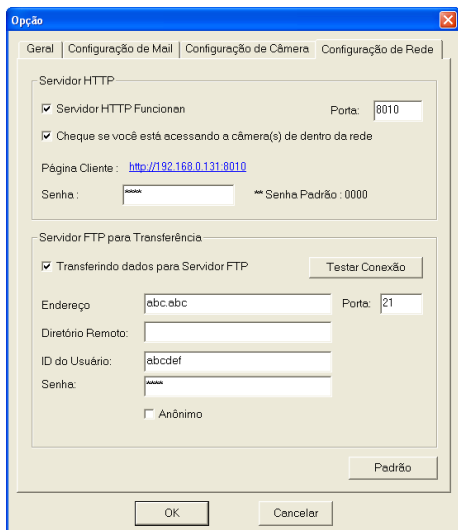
Opção

Geral | Configuração de Mail | Configuração de Câmera | Configuração de Rede

Servidor HTTP

☑ Servidor HTTP Funcionan

Porta: 8010

☑ Cheque se você está acessando a câmera(s) de dentro da rede

Página Cliente : http://192.168.0.131:8010

Senha : ****

** Senha Padrão : 0000

Servidor FTP para Transferência

☑ Transferindo dados para Servidor FTP

Testar Conexão

Endereço abc.abc

Porta: 21

Diretório Remoto:

ID do Usuário: abcdef

Senha: ****

☐ Anônimo

Padrão

OK

Cancelar